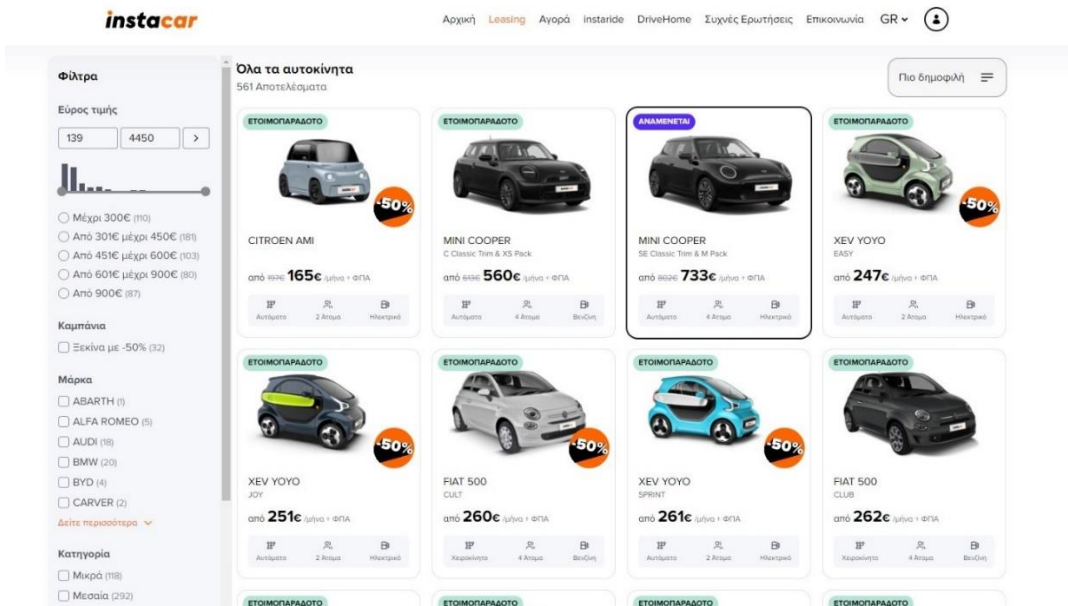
instacar

Αρχική Leasing Αγορά instaride DriveHome Συχνές Ερωτήσεις Επικοινωνία GR

Φίλτρα

Εύρος τιμής

139 4450 >

Μέχρι 300€ (110)
Από 301€ μέχρι 450€ (181)
Από 451€ μέχρι 600€ (103)
Από 601€ μέχρι 900€ (80)
Από 900€ (87)

Καμπάνια

Ξεκίνα με -50% (32)

Μάρκα

ABARTH (1)
ALFA ROMEO (5)
AUDI (18)
BMW (20)
BYD (4)
CARVER (2)
Δείτε περισσότερα

Κατηγορία

Μικρά (118)
Μεσαία (292)

Όλα τα αυτοκίνητα
561 Αποτελέσματα

Πιο δημοφιλή

ΕΤΟΙΜΟΠΑΡΑΔΟΤΟ
-50%
CITROEN AMI
από 197€ 165€ /μήνα + ΦΠΑ
Αυτόματο 2 Άτομα Ηλεκτρικό

ΕΤΟΙΜΟΠΑΡΑΔΟΤΟ
MINI COOPER
C Classic Trim & XS Pack
από 613€ 560€ /μήνα + ΦΠΑ
Αυτόματο 4 Άτομα Βενζίνη

ΑΝΑΜΕΝΕΤΑΙ
MINI COOPER
SE Classic Trim & M Pack
από 802€ 733€ /μήνα + ΦΠΑ
Αυτόματο 4 Άτομα Ηλεκτρικό

ΕΤΟΙΜΟΠΑΡΑΔΟΤΟ
-50%
XEV YOYO
EASY
από 247€ /μήνα + ΦΠΑ
Αυτόματο 2 Άτομα Ηλεκτρικό

ΕΤΟΙΜΟΠΑΡΑΔΟΤΟ
-50%
XEV YOYO
JOY
από 251€ /μήνα + ΦΠΑ
Αυτόματο 2 Άτομα Ηλεκτρικό

ΕΤΟΙΜΟΠΑΡΑΔΟΤΟ
-50%
FIAT 500
CULT
από 260€ /μήνα + ΦΠΑ
Χειροκίνητο 4 Άτομα Βενζίνη

ΕΤΟΙΜΟΠΑΡΑΔΟΤΟ
-50%
XEV YOYO
SPRINT
από 261€ /μήνα + ΦΠΑ
Αυτόματο 2 Άτομα Ηλεκτρικό

ΕΤΟΙΜΟΠΑΡΑΔΟΤΟ
FIAT 500
CLUB
από 262€ /μήνα + ΦΠΑ
Χειροκίνητο 4 Άτομα Βενζίνη

ΕΤΟΙΜΟΠΑΡΑΔΟΤΟ ΕΤΟΙΜΟΠΑΡΑΔΟΤΟ ΕΤΟΙΜΟΠΑΡΑΔΟΤΟ ΕΤΟΙΜΟΠΑΡΑΔΟΤΟ